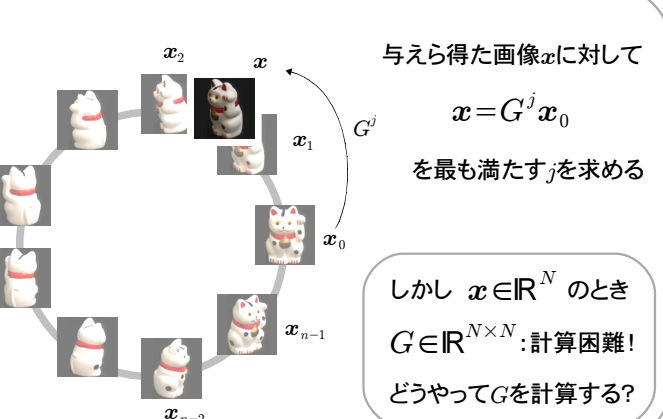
$\boldsymbol{x}_2$

$\boldsymbol{x}$

$\boldsymbol{x}_1$

$G^j$

$\boldsymbol{x}_0$

$\boldsymbol{x}_{n-1}$

$\boldsymbol{x}_{n-2}$

与えら得た画像$x$に対して

$\boldsymbol{x} = G^j \boldsymbol{x}_0$

を最も満たす$j$を求める

しかし $\boldsymbol{x} \in \mathbb{R}^N$ のとき

$G \in \mathbb{R}^{N \times N}$: 計算困難!

どうやって$G$を計算する?